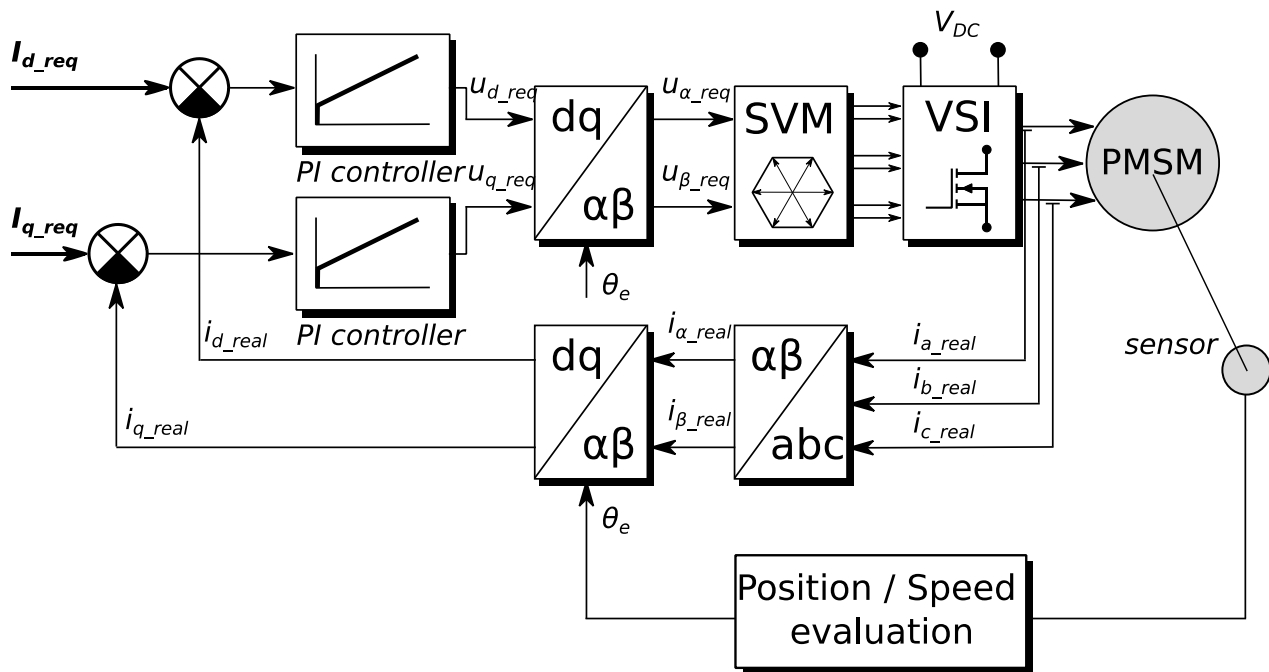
$V_{DC}$

$I_{d\_req}$

$u_{d\_req}$

$u_{\alpha\_req}$

dq

SVM

VSI

PMSM

PI controller

$u_{q\_req}$

$u_{\beta\_req}$

αβ

$I_{q\_req}$

$\theta_e$

$i_{d\_real}$

PI controller

$i_{\alpha\_real}$

$i_{a\_real}$

sensor

dq

αβ

$i_{b\_real}$

$i_{q\_real}$

$i_{\beta\_real}$

$i_{c\_real}$

αβ

abc

$\theta_e$

Position / Speed evaluation